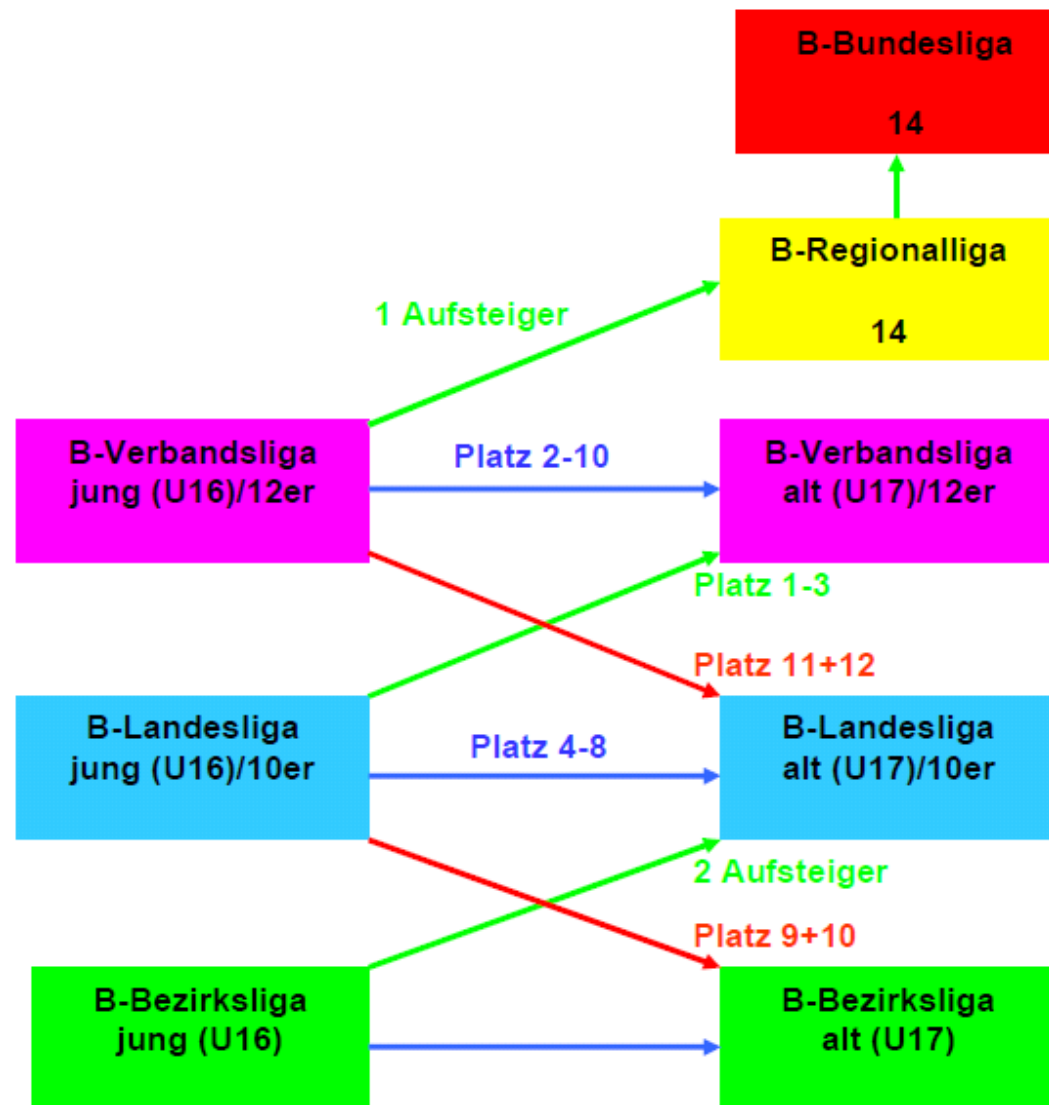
B-Bundesliga

14

B-Regionalliga

14

1 Aufsteiger

B-Verbandsliga jung (U16)/12er

Platz 2-10

B-Verbandsliga alt (U17)/12er

Platz 1-3

Platz 11+12

B-Landesliga jung (U16)/10er

Platz 4-8

B-Landesliga alt (U17)/10er

2 Aufsteiger

Platz 9+10

B-Bezirksliga jung (U16)

B-Bezirksliga alt (U17)